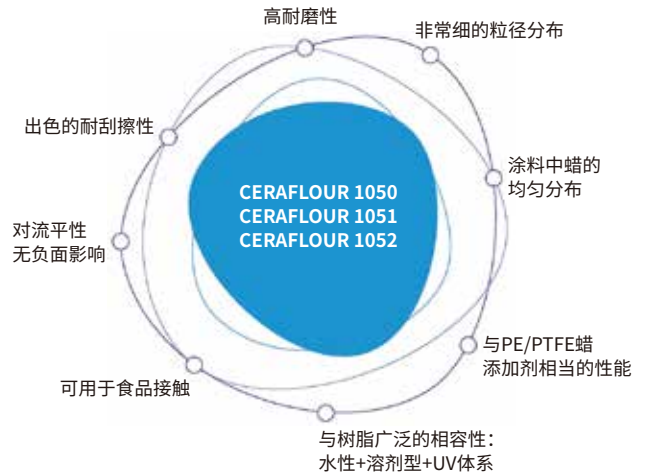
高耐磨性

非常细的粒径分布

涂料中蜡的均匀分布

与PE/PTFE蜡添加剂相当的性能

与树脂广泛的相容性：水性+溶剂型+UV体系

可用于食品接触

对流平性无负面影响

出色的耐刮擦性

CERAFLOUR 1050
CERAFLOUR 1051
CERAFLOUR 1052